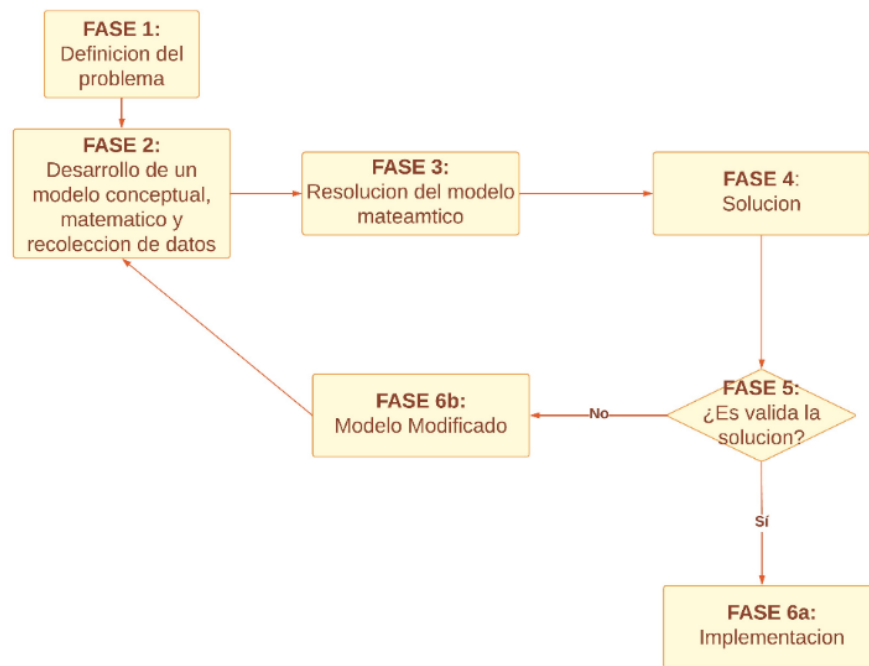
FASE 1:
Definicion del problema

FASE 2:
Desarrollo de un modelo conceptual, matematico y recoleccion de datos

FASE 3:
Resolucion del modelo mateamtico

FASE 4:
Solucion

FASE 5:
¿Es valida la solucion?

No

FASE 6b:
Modelo Modificado

Sí

FASE 6a:
Implementacion